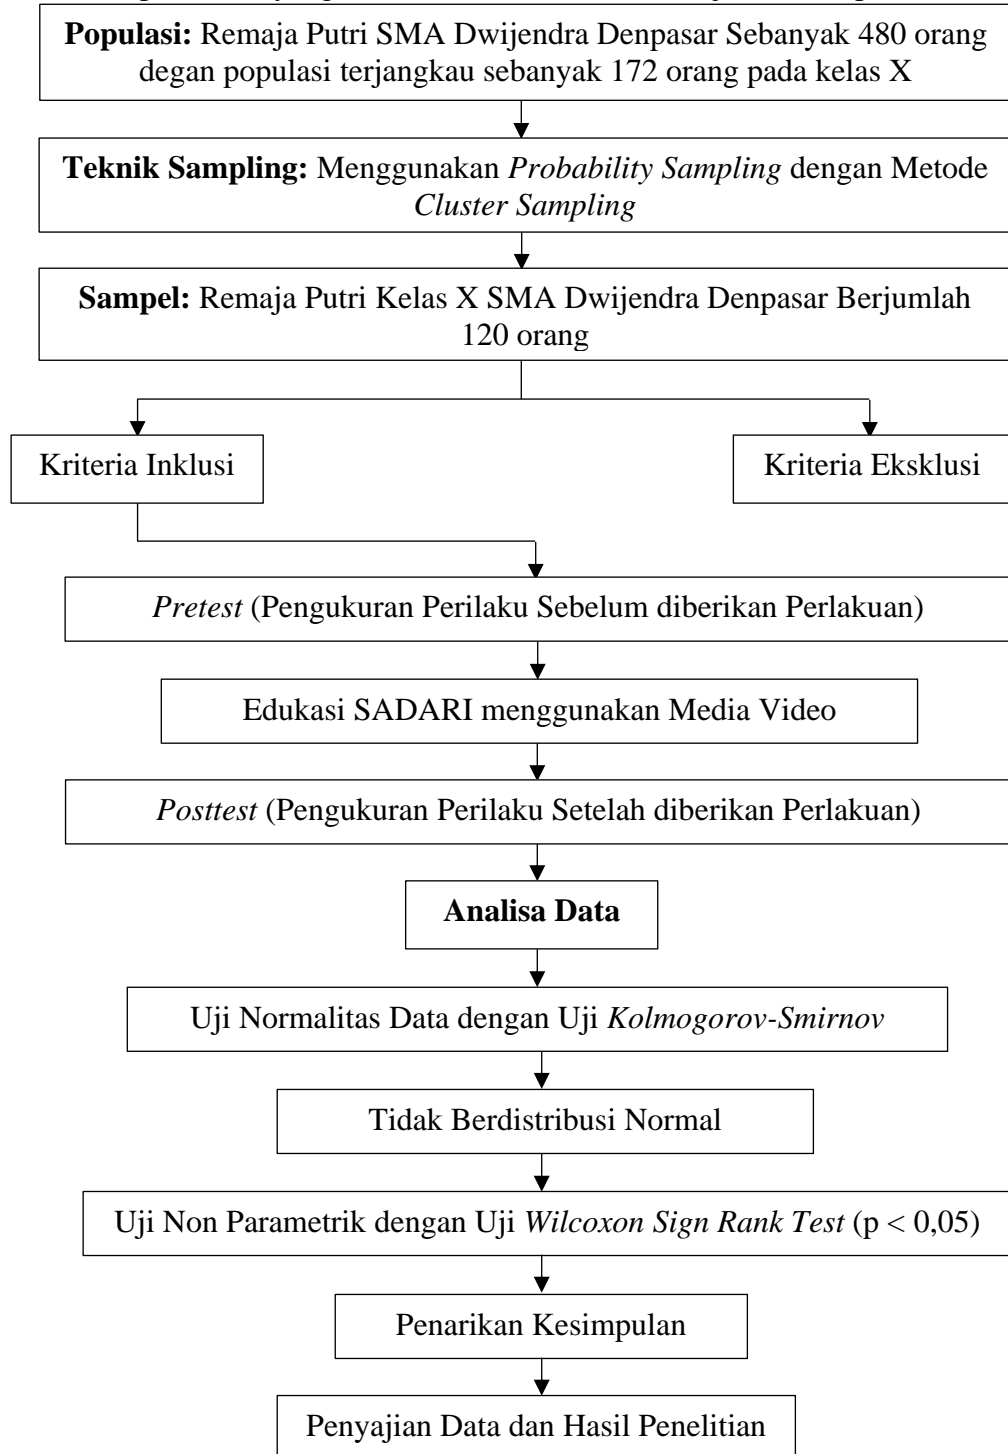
**Populasi:** Remaja Putri SMA Dwijendra Denpasar Sebanyak 480 orang degan populasi terjangkau sebanyak 172 orang pada kelas X

**Teknik Sampling:** Menggunakan *Probability Sampling* dengan Metode *Cluster Sampling*

**Sampel:** Remaja Putri Kelas X SMA Dwijendra Denpasar Berjumlah 120 orang

Kriteria Inklusi

Kriteria Eksklusi

*Pretest* (Pengukuran Perilaku Sebelum diberikan Perlakuan)

Edukasi SADARI menggunakan Media Video

*Posttest* (Pengukuran Perilaku Setelah diberikan Perlakuan)

**Analisa Data**

Uji Normalitas Data dengan Uji *Kolmogorov-Smirnov*

Tidak Berdistribusi Normal

Uji Non Parametrik dengan Uji *Wilcoxon Sign Rank Test* ($p < 0,05$)

Penarikan Kesimpulan

Penyajian Data dan Hasil Penelitian